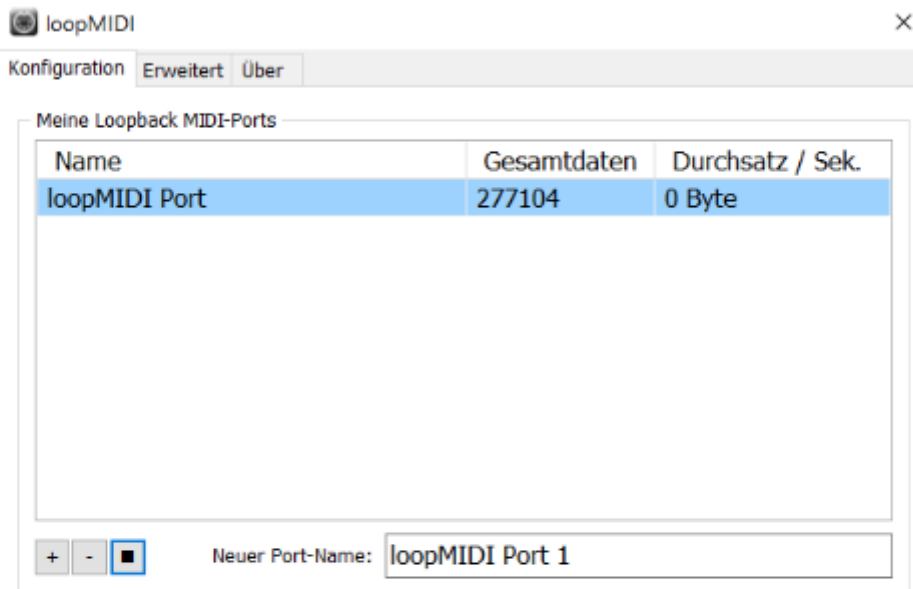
loopMIDI ×

Konfiguration Erweitert Über

Meine Loopback MIDI-Ports

| Name | Gesamtdaten | Durchsatz / Sek. |
|---|---|---|
| loopMIDI Port | 277104 | 0 Byte |

+ - ■ Neuer Port-Name: loopMIDI Port 1